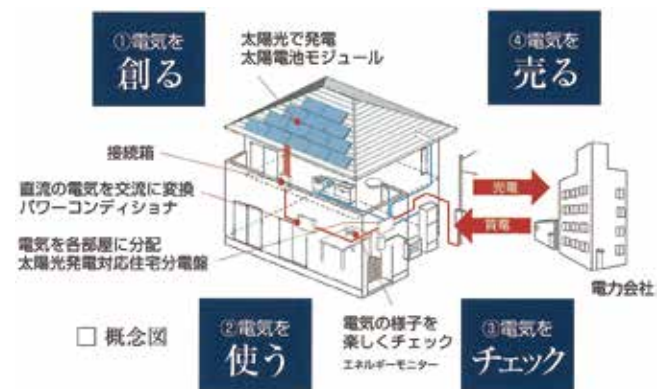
①電気を
創る

太陽光で発電
太陽電池モジュール

④電気を
売る

接続箱

直流の電気を交流に変換
パワーコンディショナ

電気を各部屋に分配
太陽光発電対応住宅分電盤

売電

買電

電力会社

□ 概念図

②電気を
使う

電気の様子を
楽しくチェック
エネルギーモニター

③電気を
チェック